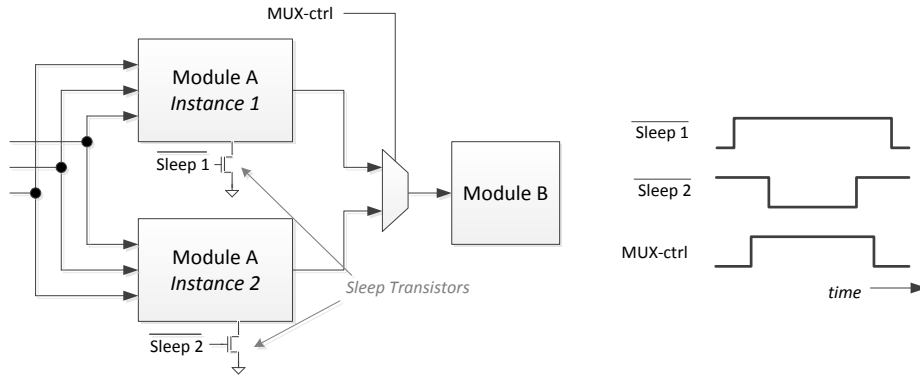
MUX-ctrl

Module A
*Instance 1*

$\overline{\text{Sleep 1}}$

Module B

Module A
*Instance 2*

*Sleep Transistors*

$\overline{\text{Sleep 2}}$

$\overline{\text{Sleep 1}}$

$\overline{\text{Sleep 2}}$

MUX-ctrl

*time*